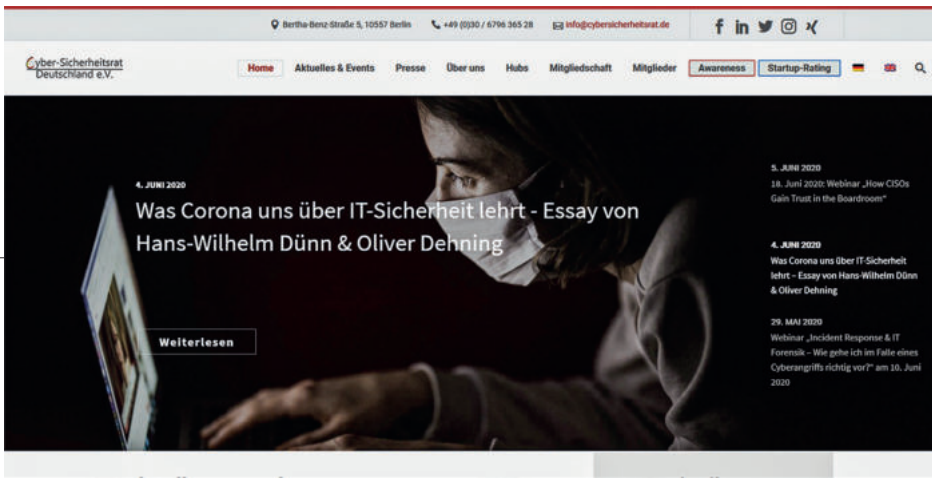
Bertha-Benz-Straße 5, 10557 Berlin +49 (0)30 / 6796 365 28 info@cybersicherheitsrat.de

Cyber-Sicherheitsrat Deutschland e.V.

Home Aktuelles & Events Presse Über uns Hubs Mitgliedschaft Mitglieder Awareness Startup-Rating

4. JUNI 2020

Was Corona uns über IT-Sicherheit lehrt - Essay von Hans-Wilhelm Dünn & Oliver Dehning

Weiterlesen

5. JUNI 2020
18. Juni 2020: Webinar „How CISOs Gain Trust in the Boardroom"

4. JUNI 2020
Was Corona uns über IT-Sicherheit lehrt – Essay von Hans-Wilhelm Dünn & Oliver Dehning

29. MAI 2020
Webinar „Incident Response & IT Forensik – Wie gehe ich im Falle eines Cyberangriffs richtig vor?" am 10. Juni 2020